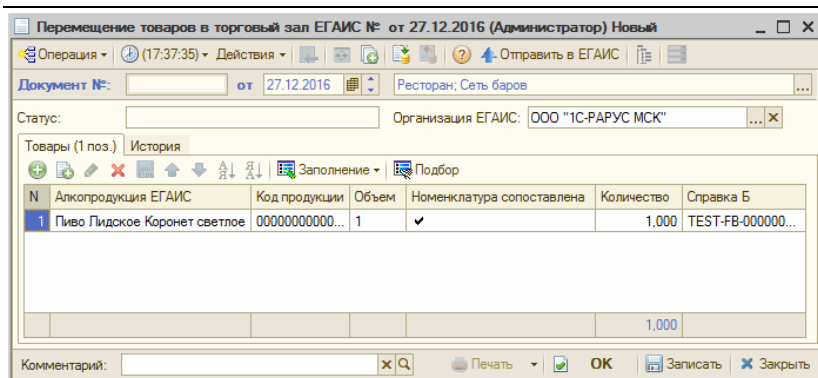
Перемещение товаров в торговый зал ЕГАИС № от 27.12.2016 (Администратор) Новый

Операция • (17:37:35) • Действия • Отправить в ЕГАИС

Документ №: от 27.12.2016 Ресторан; Сеть баров

Статус: Организация ЕГАИС: ООО "1С-РАРУС МСК"

Товары (1 поз.) История

Заполнение • Подбор

| N | Алкопродукция ЕГАИС | Код продукции | Объем | Номенклатура сопоставлена | Количество | Справка Б |
|---|---|---|---|---|---|---|
| 1 | Пиво Лидское Коронет светлое | 00000000000... | 1 | ✔ | 1,000 | TEST-FB-000000... |
| | | | | | 1,000 | |

Комментарий: Печать • OK Записать Закрыть